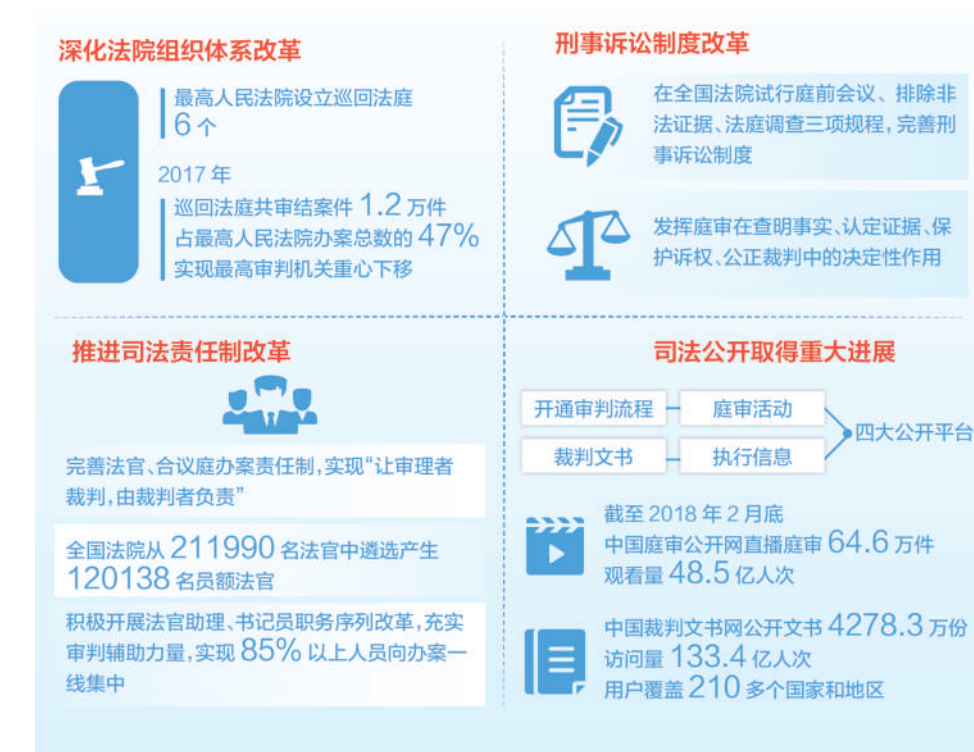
深化法院组织体系改革

最高人民法院设立巡回法庭
6 个

2017 年
巡回法庭共审结案件 1.2 万件
占最高人民法院办案总数的 47%
实现最高审判机关重心下移

刑事诉讼制度改革

在全国法院试行庭前会议、排除非法证据、法庭调查三项规程，完善刑事诉讼制度

发挥庭审在查明事实、认定证据、保护诉权、公正裁判中的决定性作用

推进司法责任制改革

完善法官、合议庭办案责任制，实现“让审理者裁判，由裁判者负责”

全国法院从 211990 名法官中遴选产生 120138 名员额法官

积极开展法官助理、书记员职务序列改革，充实审判辅助力量，实现 85% 以上人员向办案一线集中

司法公开取得重大进展

开通审判流程
庭审活动
裁判文书
执行信息
四大公开平台

截至 2018 年 2 月底
中国庭审公开网直播庭审 64.6 万件
观看量 48.5 亿人次

中国裁判文书网公开文书 4278.3 万份
访问量 133.4 亿人次
用户覆盖 210 多个国家和地区